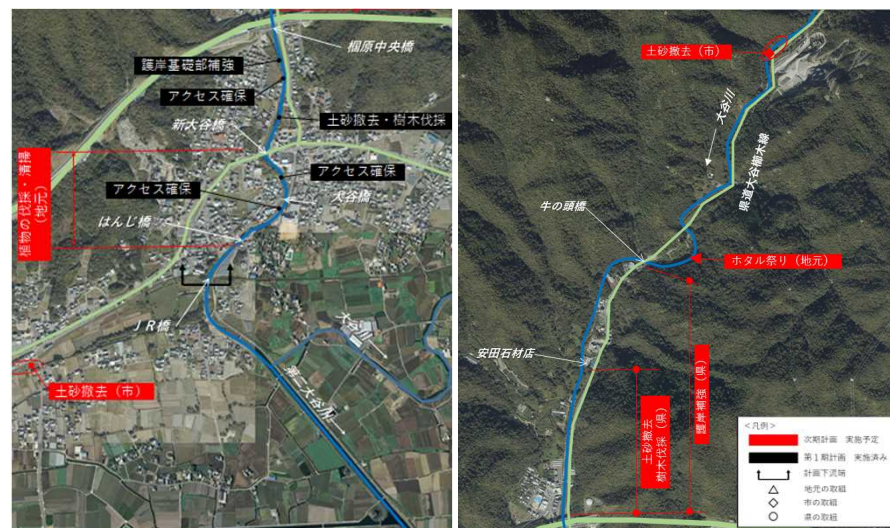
椢原中央橋
護岸基礎部補強
アクセス確保
土砂撤去・樹木伐採
新大谷橋
植物の伐採・清掃（地元）
アクセス確保
アクセス確保
大谷橋
はんじ橋
ＪＲ橋
大谷川
第二大谷川
土砂撤去（市）

土砂撤去（市）
大谷川
県道大谷椢木線
牛の頭橋
ホタル祭り（地元）
安田石材店
護岸補強（県）
土砂撤去
樹木伐採（県）

＜凡例＞
次期計画　実施予定
第１期計画　実施済み
計画下流端
△ 地元の取組
◇ 市の取組
○ 県の取組